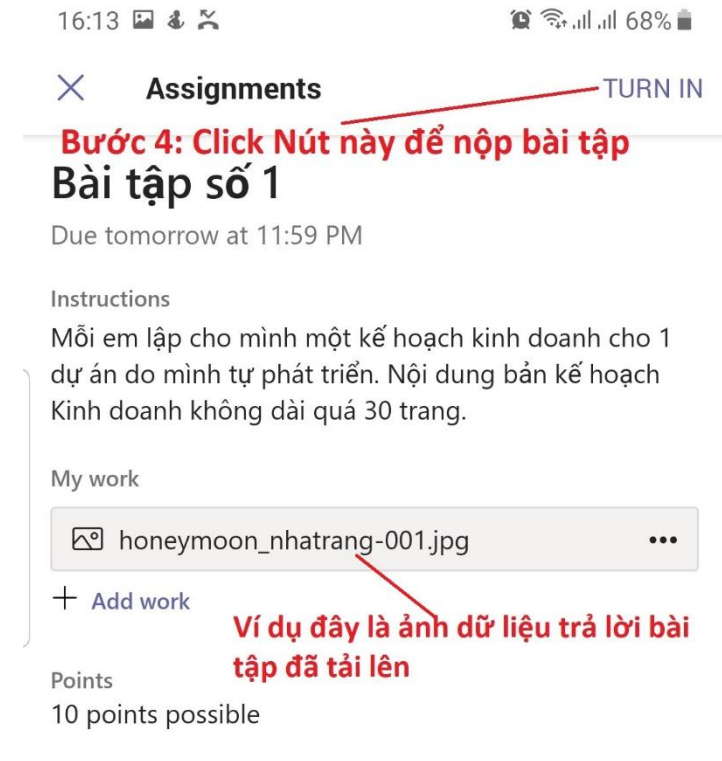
16:13 68%

× Assignments TURN IN

Bước 4: Click Nút này để nộp bài tập

Bài tập số 1

Due tomorrow at 11:59 PM

Instructions

Mỗi em lập cho mình một kế hoạch kinh doanh cho 1 dự án do mình tự phát triển. Nội dung bản kế hoạch Kinh doanh không dài quá 30 trang.

My work

honeymoon_nhatrang-001.jpg •••

+ Add work

Ví dụ đây là ảnh dữ liệu trả lời bài tập đã tải lên

Points

10 points possible